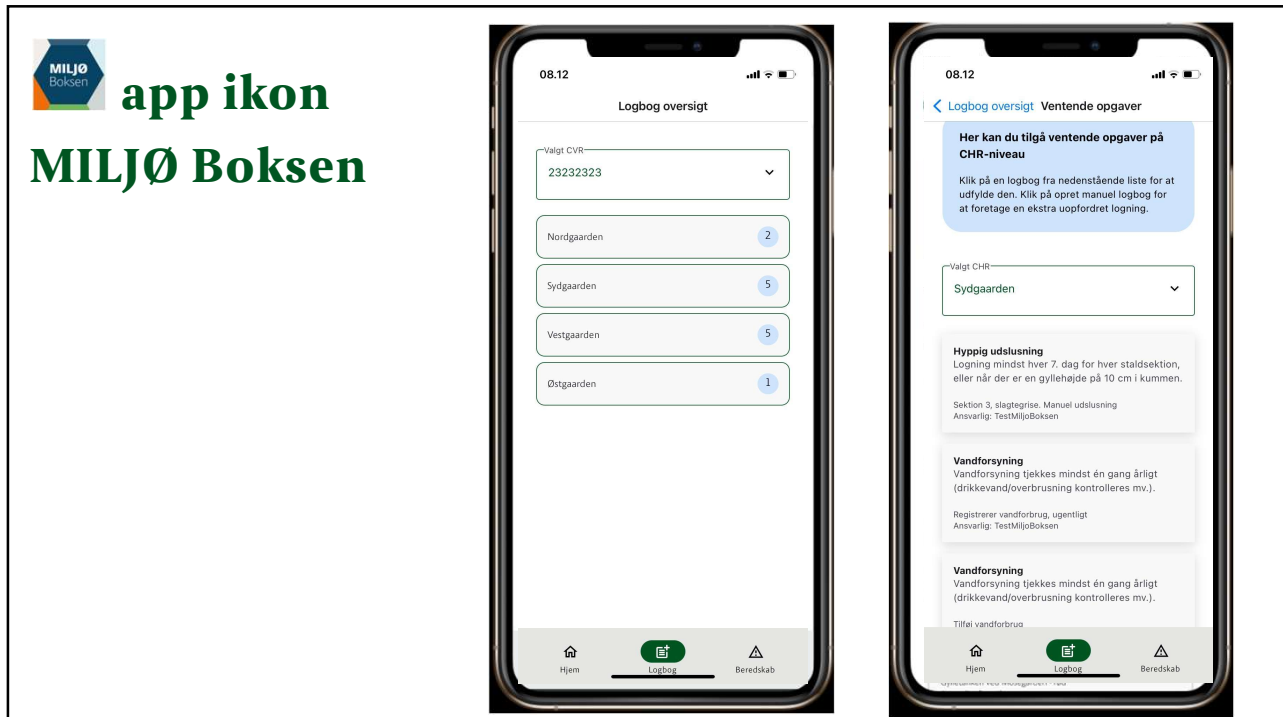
MILJØ Boksen

app ikon

MILJØ Boksen

08.12

Logbog oversigt

Valgt CVR

23232323

Nordgaarden 2

Sydgaarden 5

Vestgaarden 5

Østgaarden 1

Hjem

Logbog

Beredskab

08.12

Logbog oversigt Ventende opgaver

Her kan du tilgå ventende opgaver på CHR-niveau

Klik på en logbog fra nedenstående liste for at udfylde den. Klik på opret manuel logbog for at foretage en ekstra uopfordret logning.

Valgt CHR

Sydgaarden

Hyppig udslusning
Logning mindst hver 7. dag for hver staldsektion, eller når der er en gyllehøjde på 10 cm i kummen.

Sektion 3, slagtegrise. Manuel udslusning
Ansvarlig: TestMiljoBoksen

Vandforsyning
Vandforsyning tjekkes mindst én gang årligt (drikkevand/overbrusning kontrolleres mv.).

Registrerer vandforbrug, ugentligt
Ansvarlig: TestMiljoBoksen

Vandforsyning
Vandforsyning tjekkes mindst én gang årligt (drikkevand/overbrusning kontrolleres mv.).

Tilføj vandforbrug

Hjem

Logbog

Beredskab

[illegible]